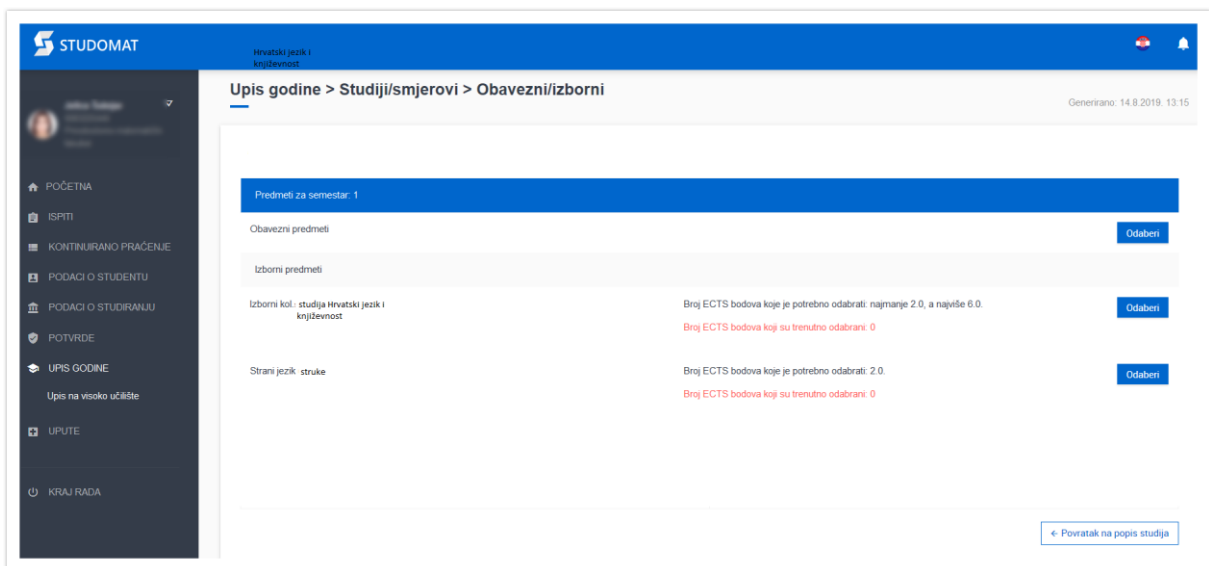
STUDOMAT

Hrvatski jezik i književnost

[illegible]

POČETNA
ISPITI
KONTINUIRANO PRAĆENJE
PODACI O STUDENTU
PODACI O STUDIRANJU
POTVRDE
UPIS GODINE
Upis na visoko učilište
UPUTE
KRAJ RADA

Upis godine > Studiji/smjerovi > Obavezni/izborni

Generirano: 14.8.2019. 13:15

Predmeti za semestar: 1

Obavezni predmeti

Odaberi

Izborni predmeti

Izborni kol.: studija Hrvatski jezik i književnost

Broj ECTS bodova koje je potrebno odabrati: najmanje 2.0, a najviše 6.0.

Broj ECTS bodova koji su trenutno odabrani: 0

Odaberi

Strani jezik struke

Broj ECTS bodova koje je potrebno odabrati: 2.0.

Broj ECTS bodova koji su trenutno odabrani: 0

Odaberi

← Povratak na popis studija